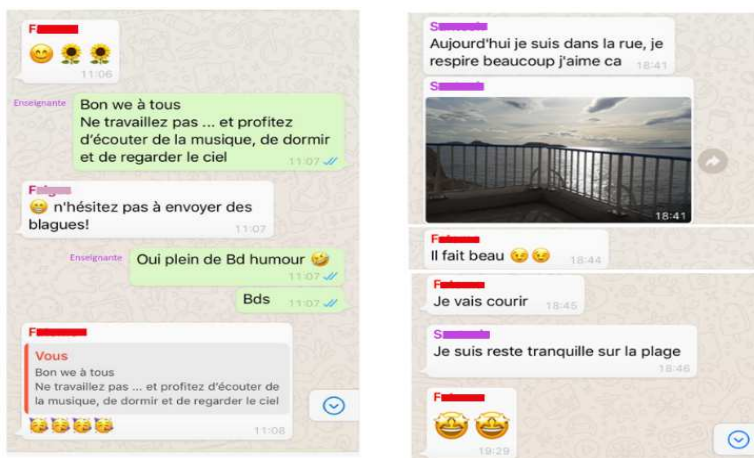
F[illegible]
😊🌻🌻
11:06

Enseignante
Bon we à tous
Ne travaillez pas ... et profitez d'écouter de la musique, de dormir et de regarder le ciel
11:07

F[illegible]
😊 n'hésitez pas à envoyer des blagues!
11:07

Enseignante
Oui plein de Bd humour 🤩
11:07

Bds
11:07

F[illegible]
Vous
Bon we à tous
Ne travaillez pas ... et profitez d'écouter de la musique, de dormir et de regarder le ciel
🤩🤩🤩🤩
11:08

S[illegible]
Aujourd'hui je suis dans la rue, je respire beaucoup j'aime ca
18:41

S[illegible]
18:41

F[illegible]
Il fait beau 😉😉
18:44

F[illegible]
Je vais courir
18:45

S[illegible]
Je suis reste tranquille sur la plage
18:46

F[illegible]
🤩🤩
19:29